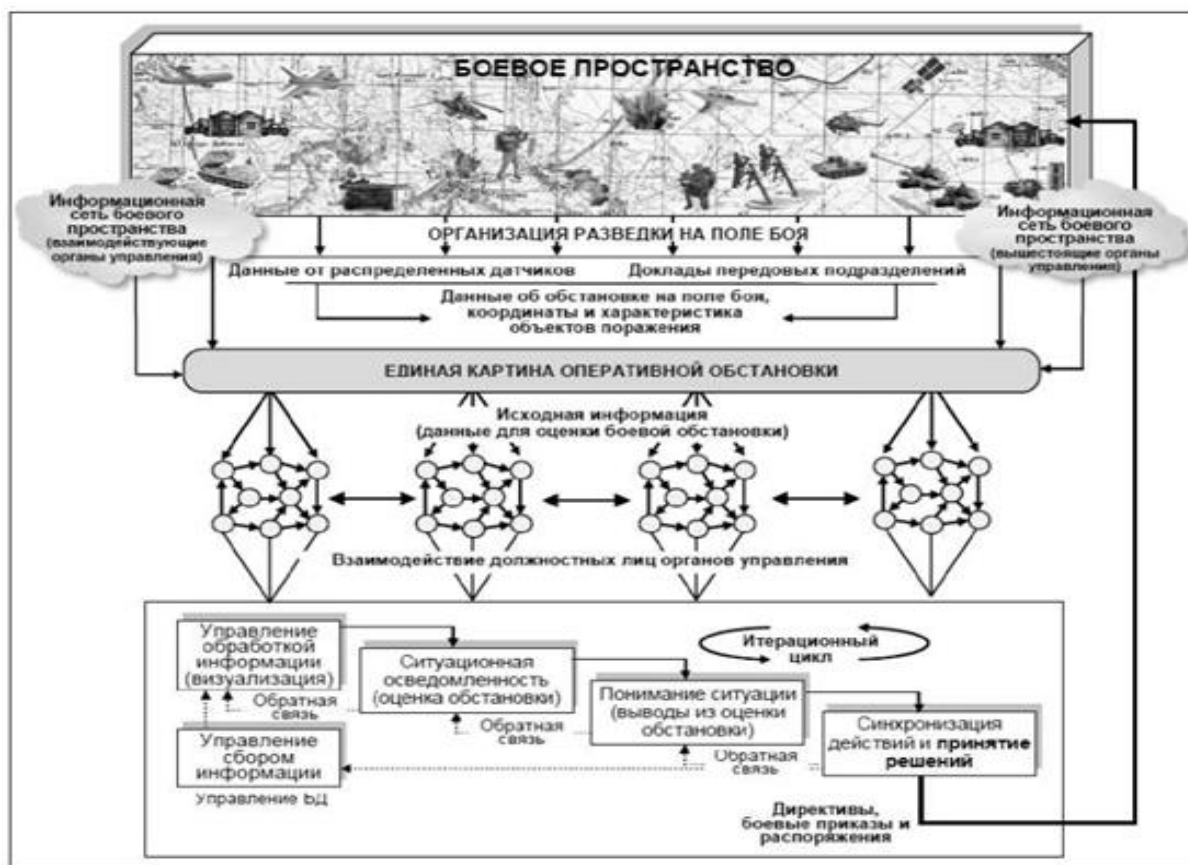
БОЕВОЕ ПРОСТРАНСТВО

Информационная сеть боевого пространства (взаимодействующие органы управления)

Информационная сеть боевого пространства (вышестоящие органы управления)

ОРГАНИЗАЦИЯ РАЗВЕДКИ НА ПОЛЕ БОЯ

Данные от распределенных датчиков

Доклады передовых подразделений

Данные об обстановке на поле бою, координаты и характеристика объектов поражения

ЕДИНАЯ КАРТИНА ОПЕРАТИВНОЙ ОБСТАНОВКИ

Исходная информация (данные для оценки боевой обстановки)

Взаимодействие должностных лиц органов управления

Управление обработкой информации (визуализация)

Ситуационная осведомленность (оценка обстановки)

Итерационный цикл

Понимание ситуации (выводы из оценки обстановки)

Синхронизация действий и принятие решений

Обратная связь

Обратная связь

Обратная связь

Управление сбором информации

Управление БД

Директивы, боевые приказы и распоряжения